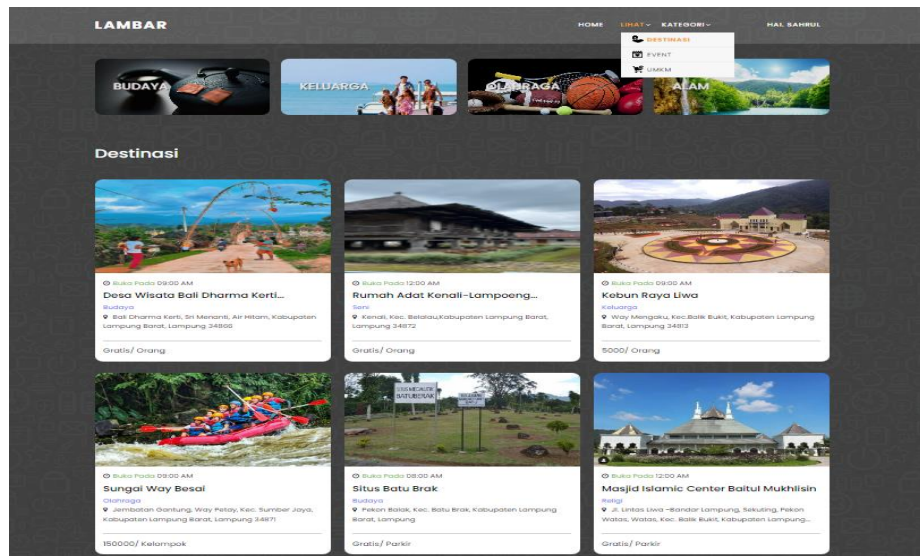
LAMBAR

HOME LIHAT KATEGORI HAL SAHRUL

DESTINASI
EVENT
UMKM

BUDAYA
KELUARGA
OLAHRAGA
ALAM

Destinasi

Buka Pada 09:00 AM
Desa Wisata Bali Dharma Kerti...
Budaya
Bali Dharma Kerti, Sri Menanti, Air Hitam, Kabupaten Lampung Barat, Lampung 34800
Gratis/ Orang

Buka Pada 12:00 AM
Rumah Adat Kenali-Lampoeng...
Seni
Kenali, Kec. Belalau,Kabupaten Lampung Barat, Lampung 34872
Gratis/ Orang

Buka Pada 09:00 AM
Kebun Raya Liwa
Keluarga
Way Mengaku, Kec.Balik Bukit, Kabupaten Lampung Barat, Lampung 34813
5000/ Orang

Buka Pada 09:00 AM
Sungai Way Besai
Olahraga
Jembatan Gantung, Way Petay, Kec. Sumber Jaya, Kabupaten Lampung Barat, Lampung 34871
150000/ Kelompok

Buka Pada 08:00 AM
Situs Batu Brak
Budaya
Pekon Balak, Kec. Batu Brak, Kabupaten Lampung Barat, Lampung
Gratis/ Parkir

Buka Pada 12:00 AM
Masjid Islamic Center Baitul Mukhlisin
Religi
Jl. Lintas Liwa -Bandar Lampung, Sekuting, Pekon Watas, Watas, Kec. Balik Bukit, Kabupaten Lampung...
Gratis/ Parkir